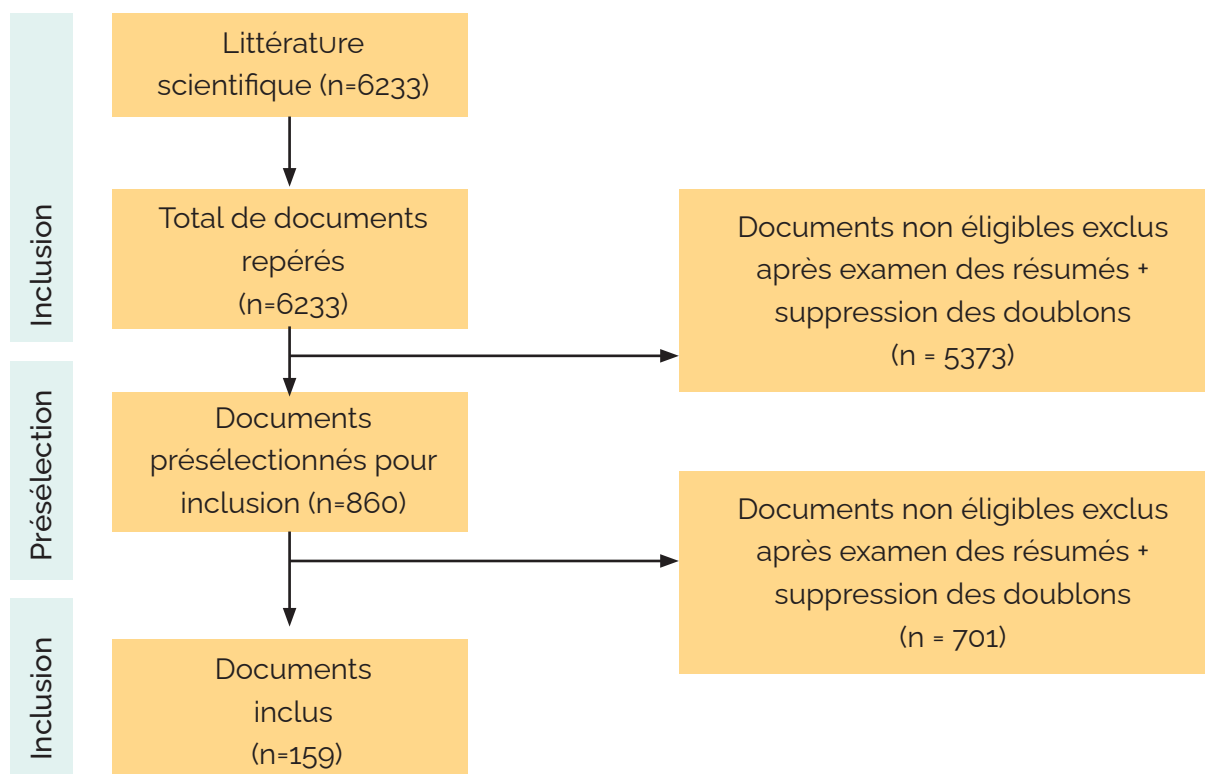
Inclusion

Littérature scientifique (n=6233)

Total de documents repérés (n=6233)

Documents non éligibles exclus après examen des résumés + suppression des doublons (n = 5373)

Présélection

Documents présélectionnés pour inclusion (n=860)

Documents non éligibles exclus après examen des résumés + suppression des doublons (n = 701)

Inclusion

Documents inclus (n=159)